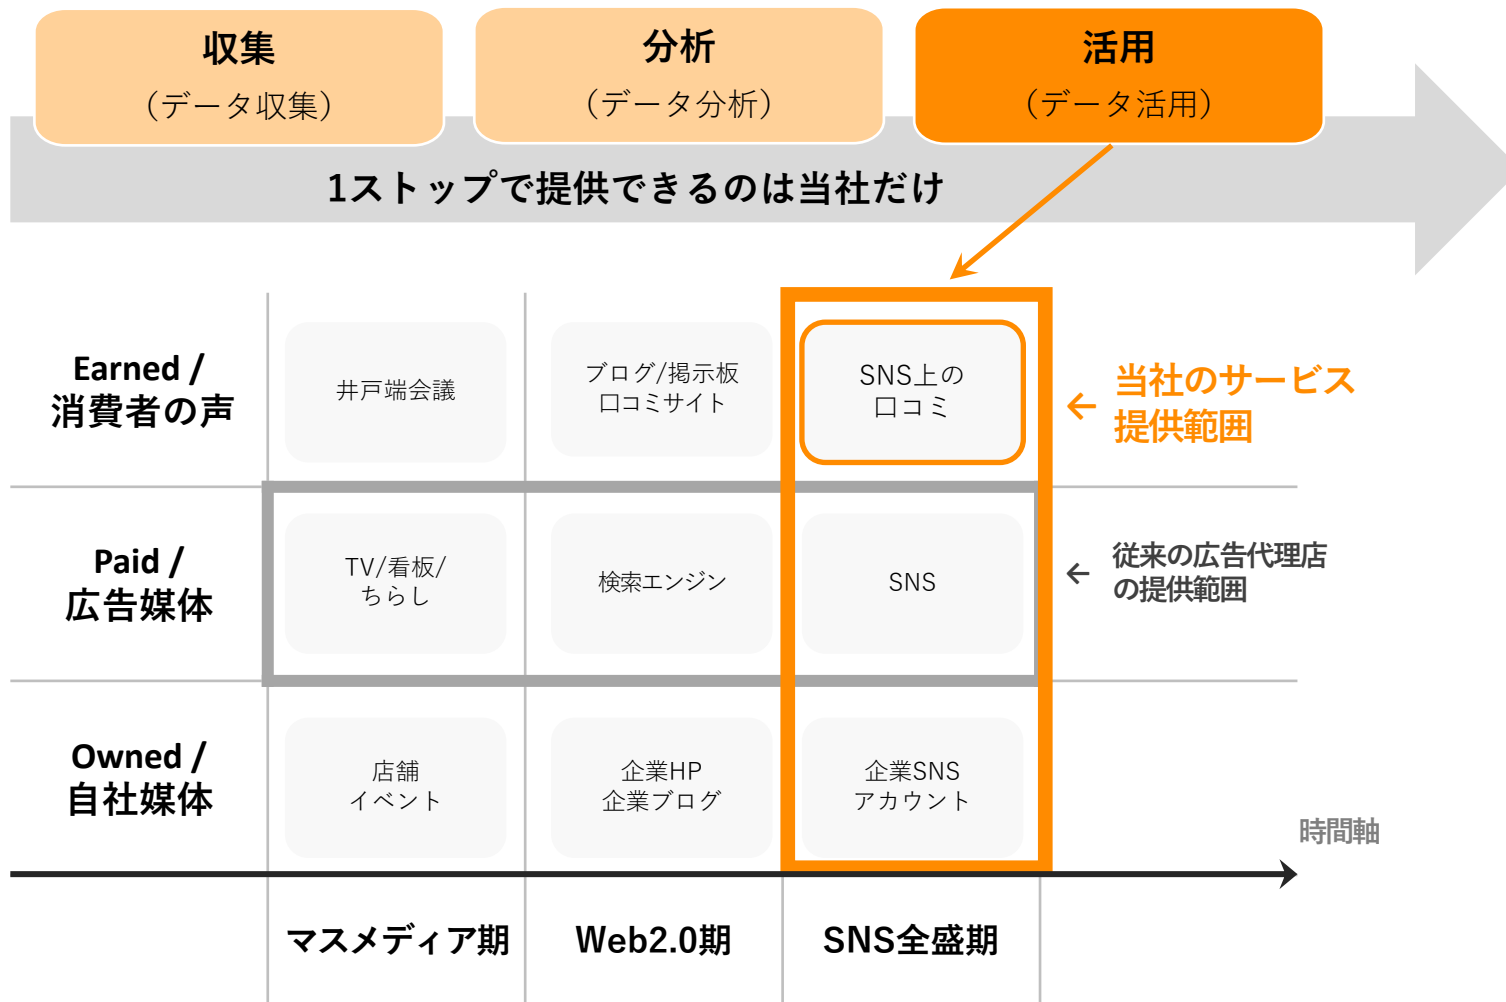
収集
（データ収集）

分析
（データ分析）

活用
（データ活用）

1ストップで提供できるのは当社だけ

Earned /
消費者の声

井戸端会議

ブログ/掲示板
口コミサイト

SNS上の
口コミ

当社のサービス
提供範囲

Paid /
広告媒体

TV/看板/
ちらし

検索エンジン

SNS

従来の広告代理店
の提供範囲

Owned /
自社媒体

店舗
イベント

企業HP
企業ブログ

企業SNS
アカウント

時間軸

マスメディア期

Web2.0期

SNS全盛期